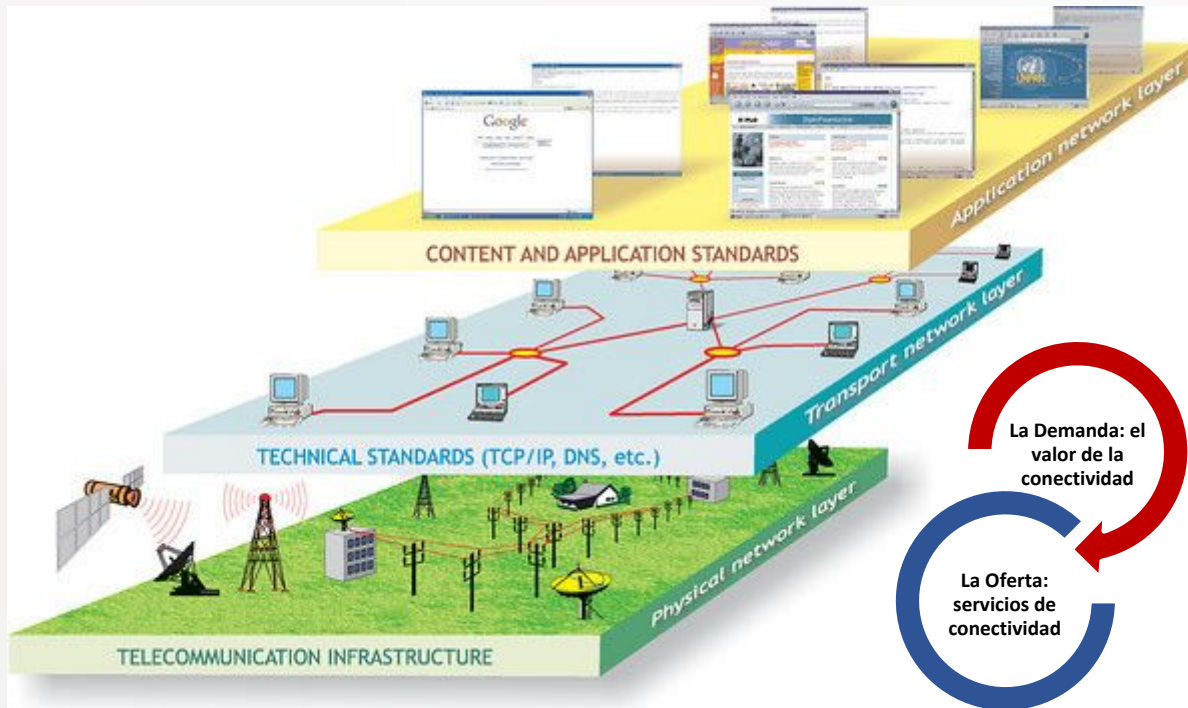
Google

Application network layer

CONTENT AND APPLICATION STANDARDS

Transport network layer

TECHNICAL STANDARDS (TCP/IP, DNS, etc.)

Physical network layer

TELECOMMUNICATION INFRASTRUCTURE

La Demanda: el valor de la conectividad

La Oferta: servicios de conectividad